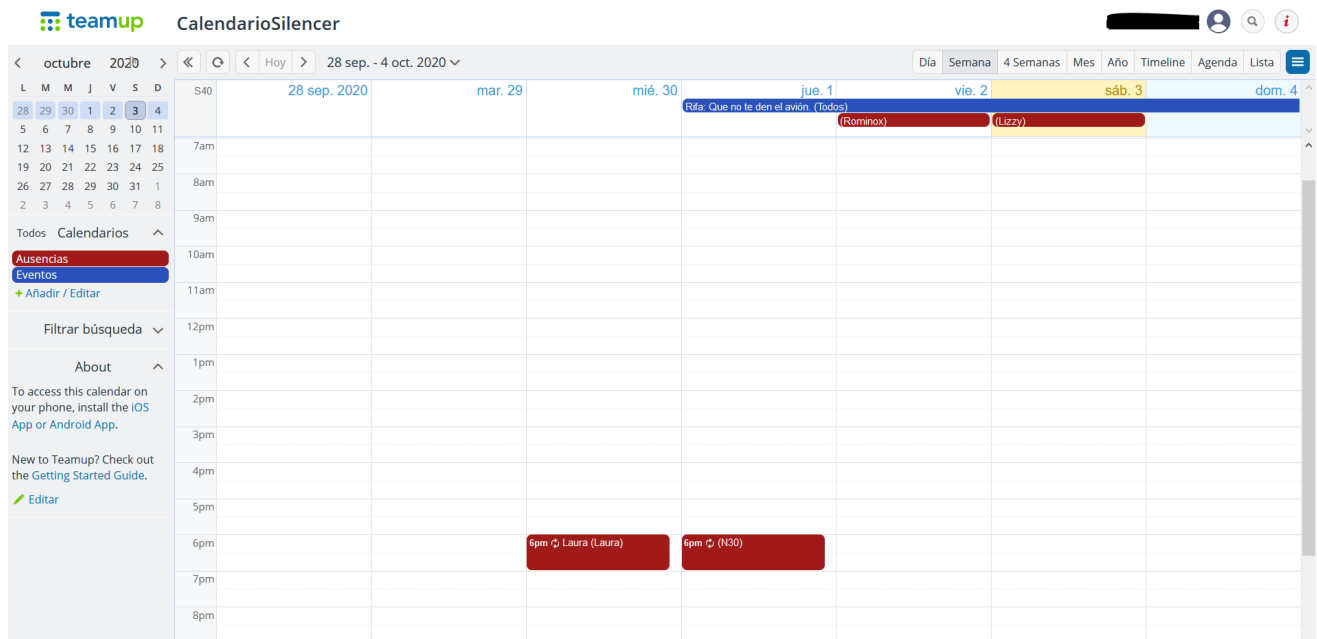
teamup CalendarioSilencer

octubre 2020

| L | M | M | J | V | S | D |
|---|---|---|---|---|---|---|
| 28 | 29 | 30 | 1 | 2 | 3 | 4 |
| 5 | 6 | 7 | 8 | 9 | 10 | 11 |
| 12 | 13 | 14 | 15 | 16 | 17 | 18 |
| 19 | 20 | 21 | 22 | 23 | 24 | 25 |
| 26 | 27 | 28 | 29 | 30 | 31 | 1 |
| 2 | 3 | 4 | 5 | 6 | 7 | 8 |

Todos Calendarios
Ausencias
Eventos
+ Añadir / Editar

Filtrar búsqueda

About

To access this calendar on your phone, install the iOS App or Android App.

New to Teamup? Check out the Getting Started Guide.

Editar

Hoy 28 sep. - 4 oct. 2020

Día Semana 4 Semanas Mes Año Timeline Agenda Lista

S40 28 sep. 2020 mar. 29 mié. 30 jue. 1 vie. 2 sáb. 3 dom. 4

Rifa: Que no te den el avión. (Todos)
(Rominox)
(Lizzy)

7am
8am
9am
10am
11am
12pm
1pm
2pm
3pm
4pm
5pm
6pm
7pm
8pm

6pm Laura (Laura)
6pm (N30)